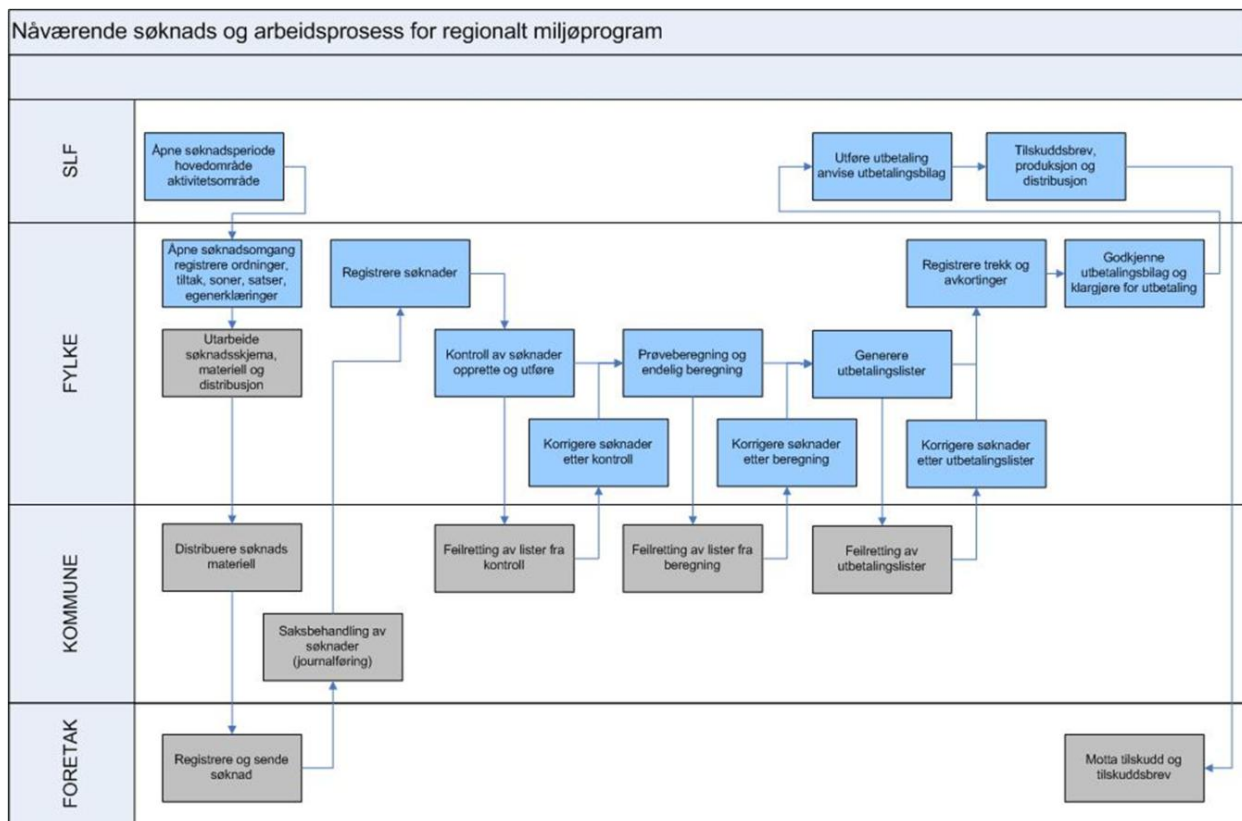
Nåværende søknads og arbeidsprosess for regionalt miljøprogram

SLF

Åpne søknadsperiode hovedområde aktivitetsområde

Utføre utbetaling anvise utbetalingsbilag

Tilskuddsbrev, produksjon og distribusjon

FYLKE

Åpne søknadsomgang registrere ordninger, tiltak, soner, satser, egenerklæringer

Registrere søknader

Registrere trekk og avkortinger

Godkjenne utbetalingsbilag og klargjøre for utbetaling

Utarbeide søknadsskjema, materiell og distribusjon

Kontroll av søknader opprette og utføre

Prøveberegning og endelig beregning

Generere utbetalingslister

Korrigere søknader etter kontroll

Korrigere søknader etter beregning

Korrigere søknader etter utbetalingslister

KOMMUNE

Distribuere søknads materiell

Feilretting av lister fra kontroll

Feilretting av lister fra beregning

Feilretting av utbetalingslister

Saksbehandling av søknader (journalføring)

FORETAK

Registrere og sende søknad

Motta tilskudd og tilskuddsbrev